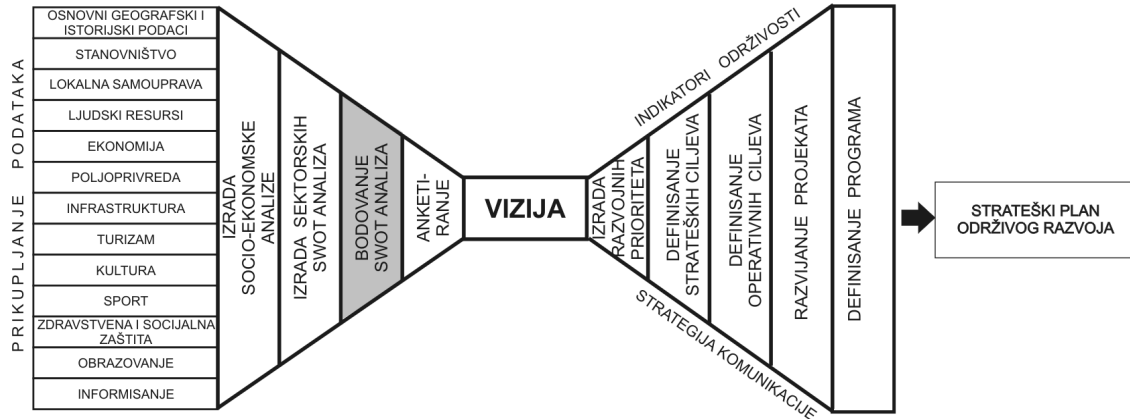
PRIKUPLJANJE PODATAKA

OSNOVNI GEOGRAFSKI I ISTORIJSKI PODACI
STANOVNIŠTVO
LOKALNA SAMOUPRAVA
LJUDSKI RESURSI
EKONOMIJA
POLJOPRIVREDA
INFRASTRUKTURA
TURIZAM
KULTURA
SPORT
ZDRAVSTVENA I SOCIJALNA ZAŠTITA
OBRAZOVANJE
INFORMISANJE

IZRADA SOCIO-EKONOMSKE ANALIZE

IZRADA SEKTORSKIH SWOT ANALIZA

BODOVANJE SWOT ANALIZA

ANKETIRANJE

VIZIJA

INDIKATORI ODRŽIVOSTI

IZRADA RAZVOJNIH PRIORITETA

DEFINISANJE STRATEŠKIH CILJEVA

DEFINISANJE OPERATIVNIH CILJEVA

RAZVIJANJE PROJEKATA

DEFINISANJE PROGRAMA

STRATEGIJA KOMUNIKACIJE

STRATEŠKI PLAN ODRŽIVOG RAZVOJA